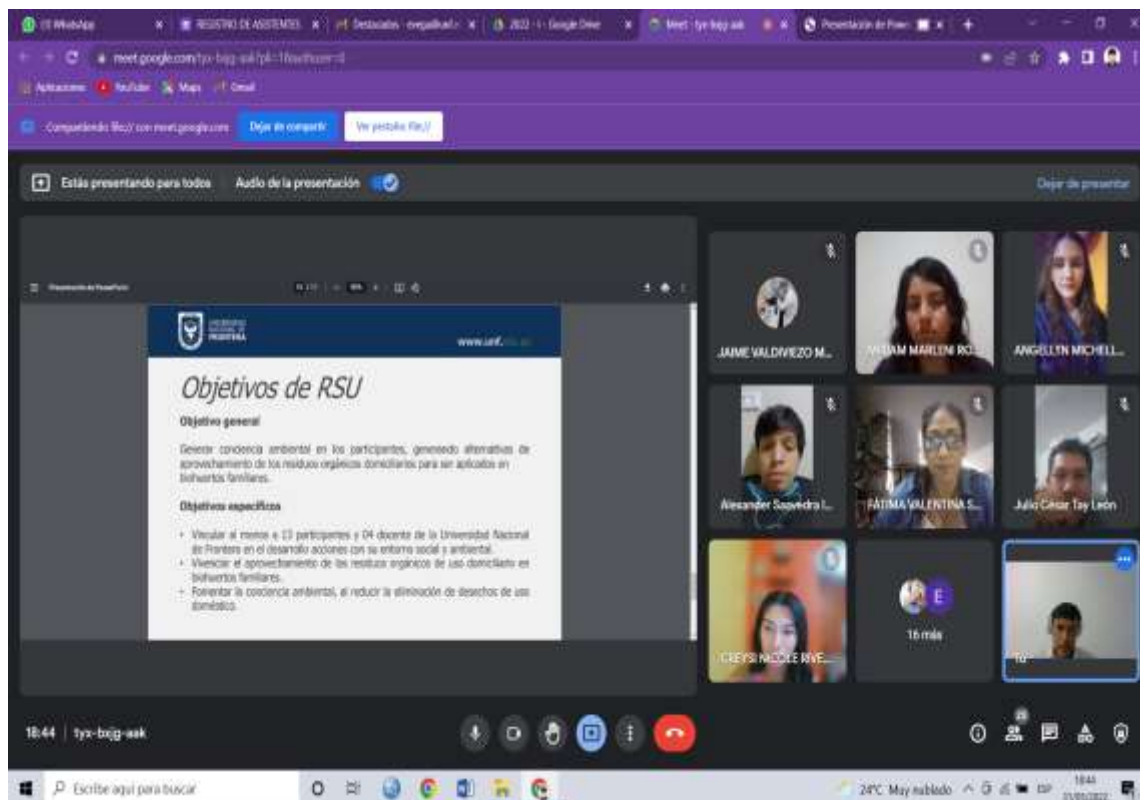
(1) WhatsApp | REGISTRO DE ASISTENTES | Destacados | 2022 - I - Google Drive | Meet - tyx-bqjg-aak | Presentación de Powe

meet.google.com/tyx-bqjg-aak

Aplicaciones YouTube Maps Gmail

Compartiendo file:// con meet.google.com Dejar de compartir Ver pestaña file://

Estás presentando para todos Audio de la presentación

Dejar de presentar

Presentación de PowerPoint

UNIVERSIDAD NACIONAL DE FRONTERA

www.unf.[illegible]

Objetivos de RSU

Objetivo general

Generar conciencia ambiental en los participantes, generando alternativas de aprovechamiento de los residuos orgánicos domiciliarios para ser aplicados en biohuertos familiares.

Objetivos específicos

- Vincular al menos a 13 participantes y 04 docente de la Universidad Nacional de Frontera en el desarrollo acciones con su entorno social y ambiental.
- Viabilizar el aprovechamiento de los residuos orgánicos de uso domiciliario en biohuertos familiares.
- Fomentar la conciencia ambiental, al reducir la eliminación de desechos de uso doméstico.

JAIME VALDIVIEZO M...

MIRIAM MARLENI RO...

ANGELLYN MICHELL...

Alexander Saavedra I...

FATIMA VALENTINA S...

Julio César Tay León

CREYSI NICOLE RIVE...

E

16 más

Tú

18:44 | tyx-bqjg-aak

Escribe aquí para buscar

24°C Mayormente nublado

18:44